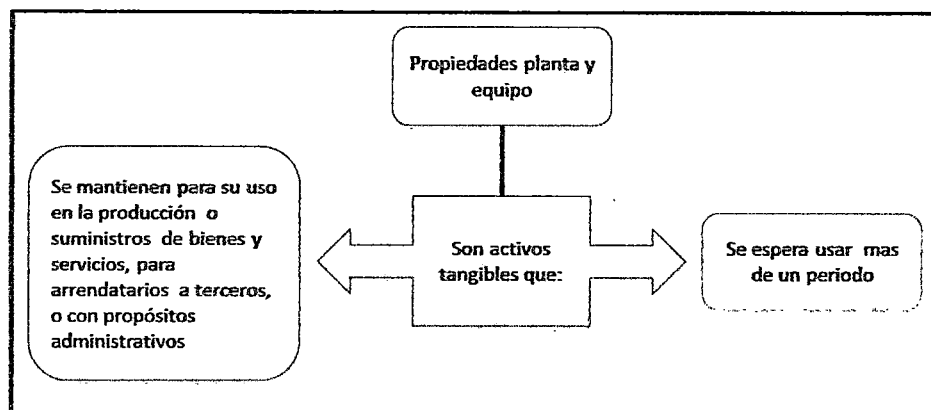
Propiedades planta y equipo

Se mantienen para su uso en la producción o suministros de bienes y servicios, para arrendatarios a terceros, o con propósitos administrativos

Son activos tangibles que:

Se espera usar mas de un periodo